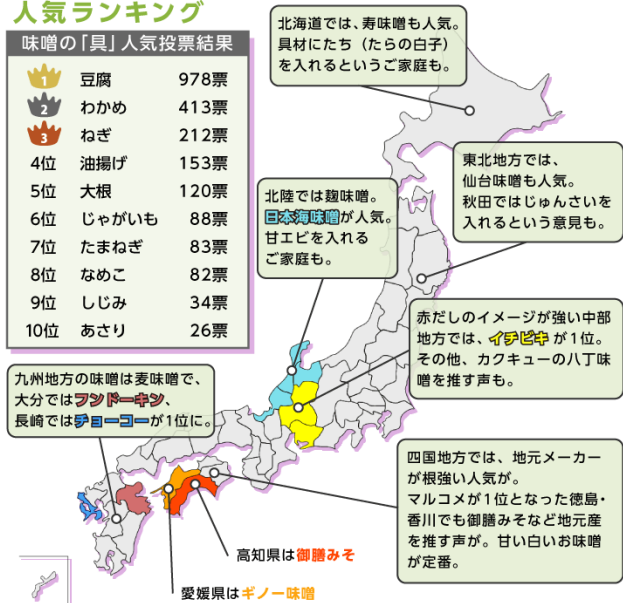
人気ランキング

味噌の「具」人気投票結果

| | | |
|---|---|---|
| 1 | 豆腐 | 978票 |
| 2 | わかめ | 413票 |
| 3 | ねぎ | 212票 |
| 4位 | 油揚げ | 153票 |
| 5位 | 大根 | 120票 |
| 6位 | じゃがいも | 88票 |
| 7位 | たまねぎ | 83票 |
| 8位 | なめこ | 82票 |
| 9位 | しじみ | 34票 |
| 10位 | あさり | 26票 |

北海道では、寿味噌も人気。具材にたち（たらの白子）を入れるというご家庭も。

東北地方では、仙台味噌も人気。秋田ではじゅんさいを入れるという意見も。

北陸では麹味噌。日本海味噌が人気。甘エビを入れるご家庭も。

赤だしのイメージが強い中部地方では、イチビキが1位。その他、カクキューの八丁味噌を推す声も。

九州地方の味噌は麦味噌で、大分ではフンドーキン、長崎ではチョーコーが1位に。

四国地方では、地元メーカーが根強い人気が。マルコメが1位となった徳島・香川でも御膳みそなど地元産を推す声が。甘い白いお味噌が定番。

高知県は御膳みそ

愛媛県はギノー味噌